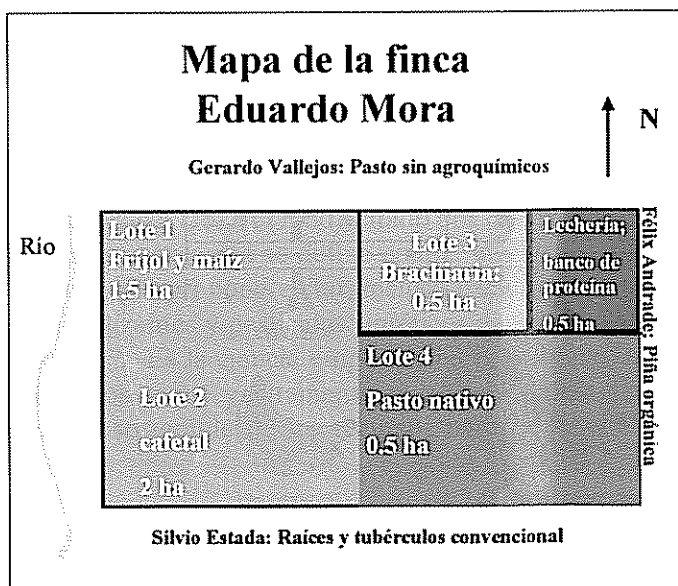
Mapa de la finca
Eduardo Mora

N

Gerardo Vallejos: Pasto sin agroquímicos

Rio

Lote 1
Frijol y maíz
1.5 ha

Lote 3
Brachiaria:
0.5 ha

Lechería;
banco de
proteína
0.5 ha

Félix Andrade: Piña orgánica

Lote 4
Pasto nativo
0.5 ha

Lote 2
cafetal
2 ha

Silvio Estada: Raíces y tubérculos convencional